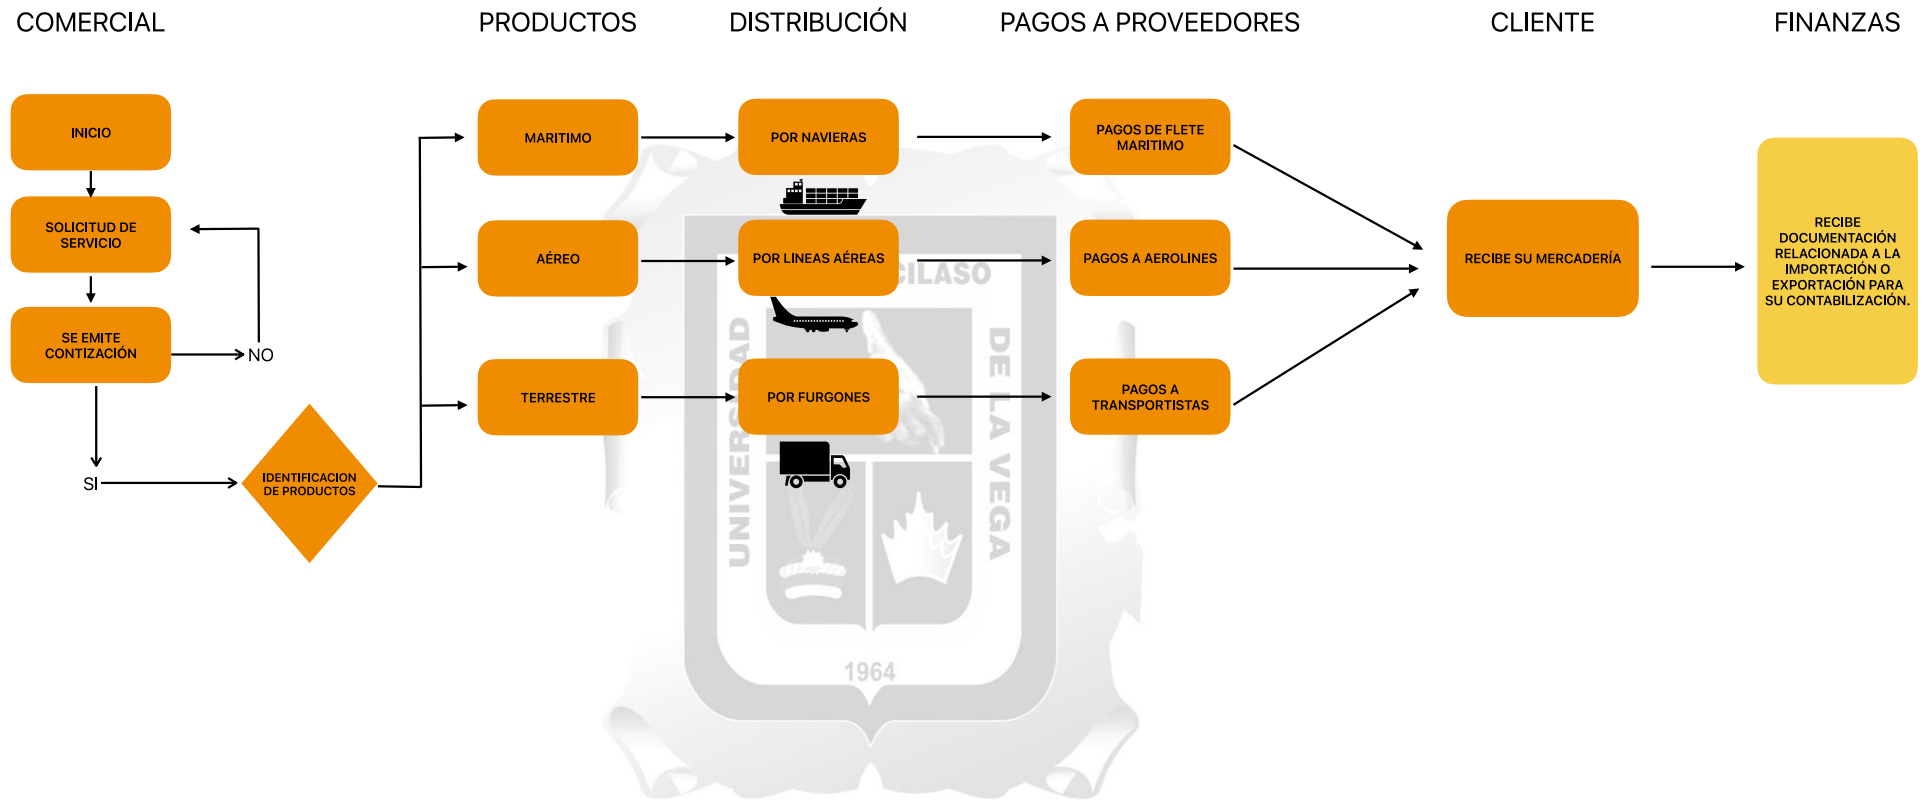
COMERCIAL

PRODUCTOS

DISTRIBUCIÓN

PAGOS A PROVEEDORES

CLIENTE

FINANZAS

INICIO

SOLICITUD DE SERVICIO

SE EMITE CONTIZACIÓN

NO

SI

IDENTIFICACION DE PRODUCTOS

MARITIMO

AÉREO

TERRESTRE

POR NAVIERAS

POR LINEAS AÉREAS

POR FURGONES

PAGOS DE FLETE MARITIMO

PAGOS A AEROLINES

PAGOS A TRANSPORTISTAS

RECIBE SU MERCADERÍA

RECIBE DOCUMENTACIÓN RELACIONADA A LA IMPORTACIÓN O EXPORTACIÓN PARA SU CONTABILIZACIÓN.

UNIVERSIDAD

CILASO

DE LA VEGA

1964